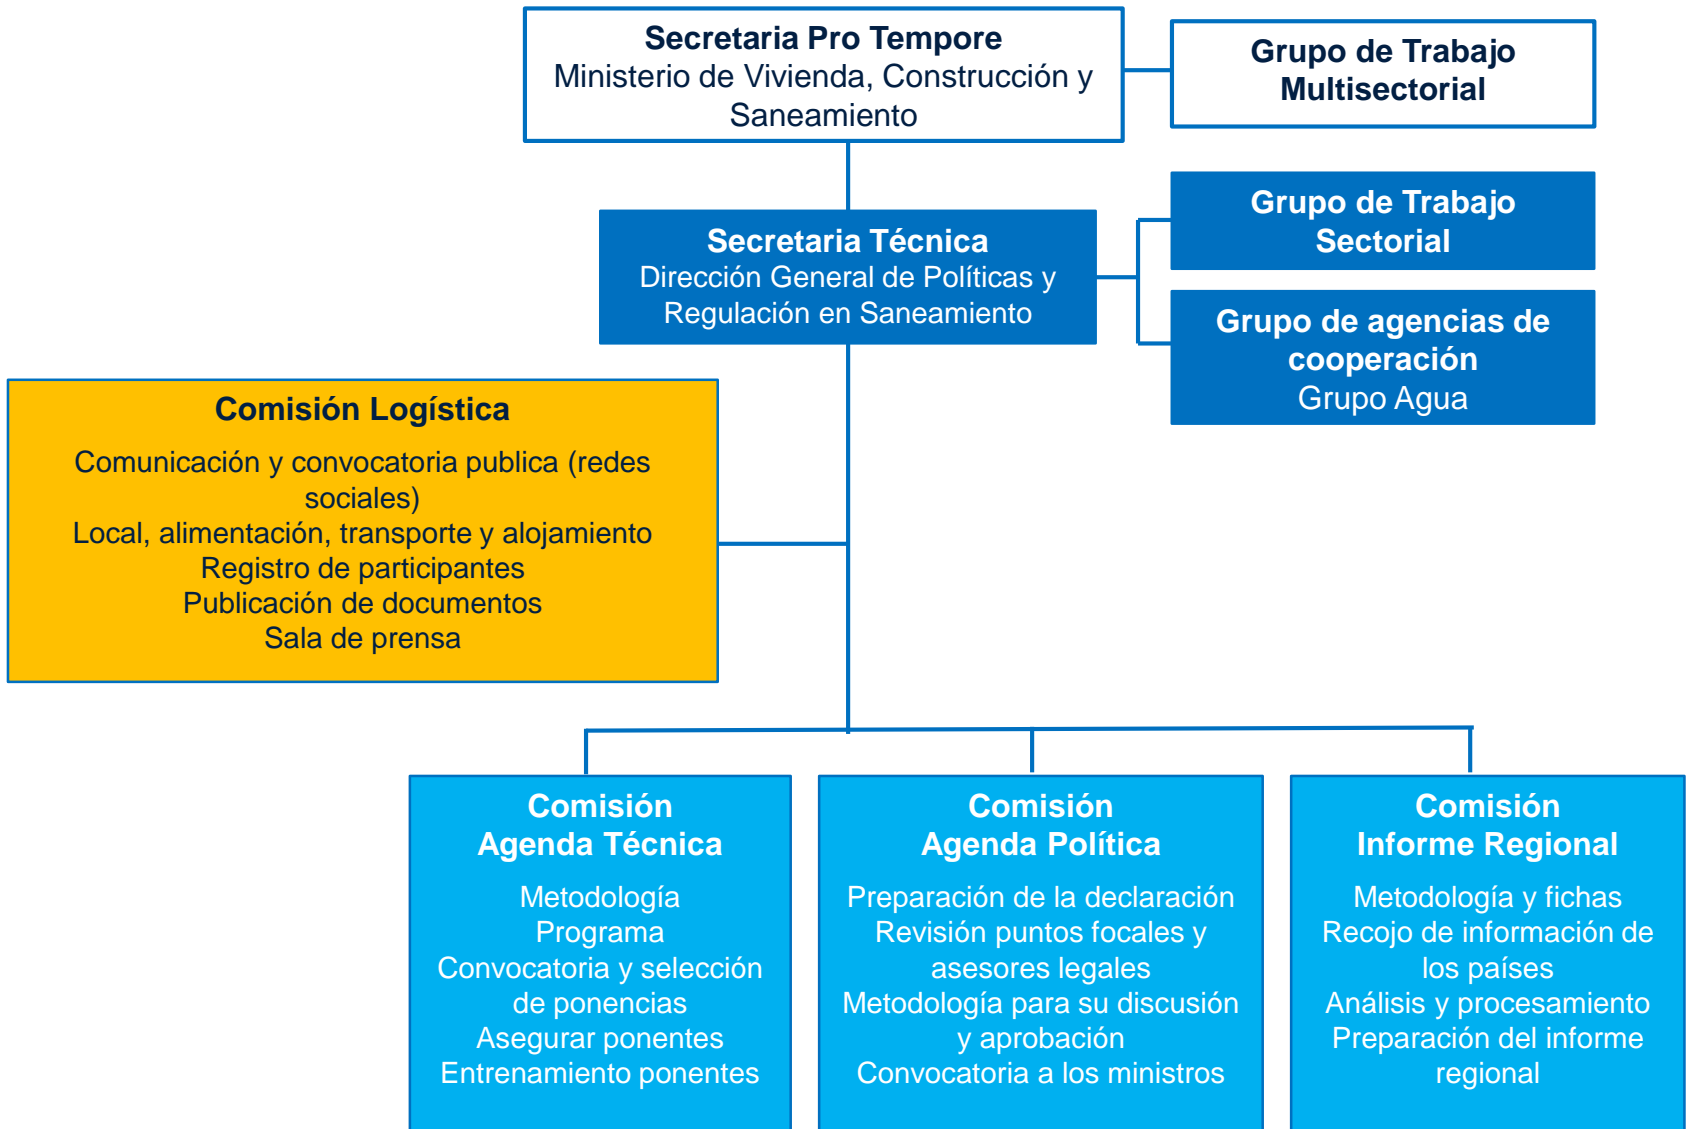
Secretaria Pro Tempore
Ministerio de Vivienda, Construcción y Saneamiento

Grupo de Trabajo Multisectorial

Secretaria Técnica
Dirección General de Políticas y Regulación en Saneamiento

Grupo de Trabajo Sectorial

Grupo de agencias de cooperación
Grupo Agua

Comisión Logística
Comunicación y convocatoria publica (redes sociales)
Local, alimentación, transporte y alojamiento
Registro de participantes
Publicación de documentos
Sala de prensa

Comisión
Agenda Técnica
Metodología
Programa
Convocatoria y selección de ponencias
Asegurar ponentes
Entrenamiento ponentes

Comisión
Agenda Política
Preparación de la declaración
Revisión puntos focales y asesores legales
Metodología para su discusión y aprobación
Convocatoria a los ministros

Comisión
Informe Regional
Metodología y fichas
Recojo de información de los países
Análisis y procesamiento
Preparación del informe regional